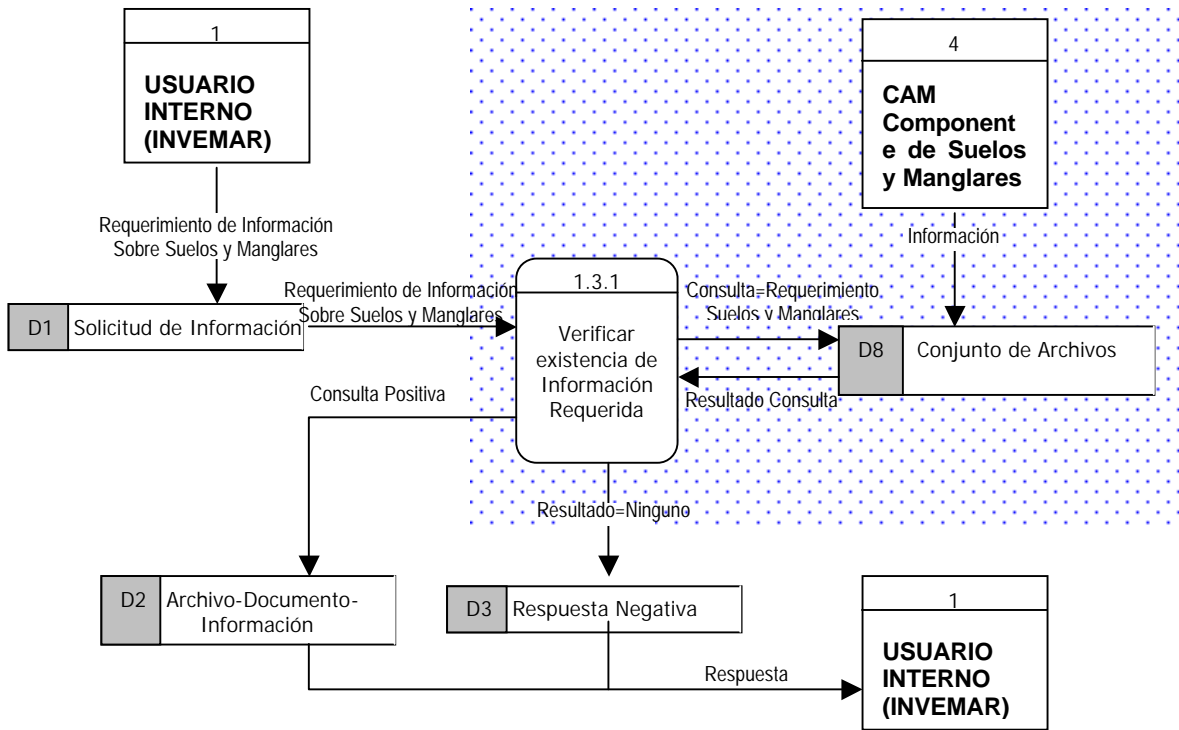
1

USUARIO INTERNO (INVEMAR)

4

CAM Component e de Suelos y Manglares

Requerimiento de Información Sobre Suelos y Manglares

Información

Requerimiento de Información Sobre Suelos y Manglares

1.3.1

Verificar existencia de Información Requerida

Consulta=Requerimiento Suelos y Manglares

D1 Solicitud de Información

D8 Conjunto de Archivos

Consulta Positiva

Resultado Consulta

Resultado=Ninguno

D2 Archivo-Documento-Información

D3 Respuesta Negativa

1

USUARIO INTERNO (INVEMAR)

Respuesta